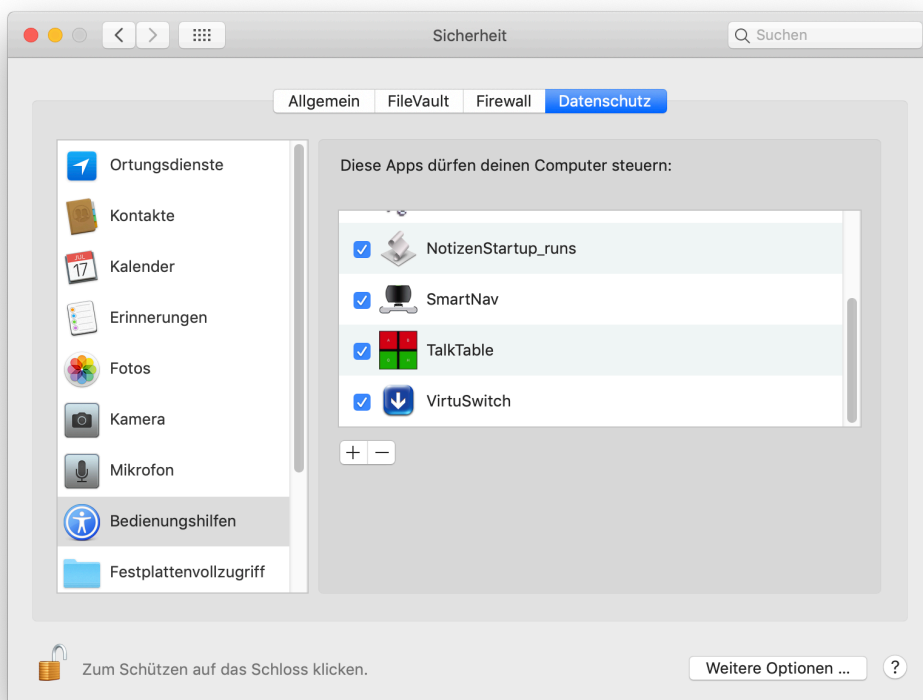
Sicherheit

Suchen

Allgemein FileVault Firewall Datenschutz

Ortungsdienste
Kontakte
JUL 17 Kalender
Erinnerungen
Fotos
Kamera
Mikrofon
Bedienungshilfen
Festplattenvollzugriff

Diese Apps dürfen deinen Computer steuern:

NotizenStartup_runs
SmartNav
TalkTable
VirtuSwitch

+ −

Zum Schützen auf das Schloss klicken.

Weitere Optionen ...

?